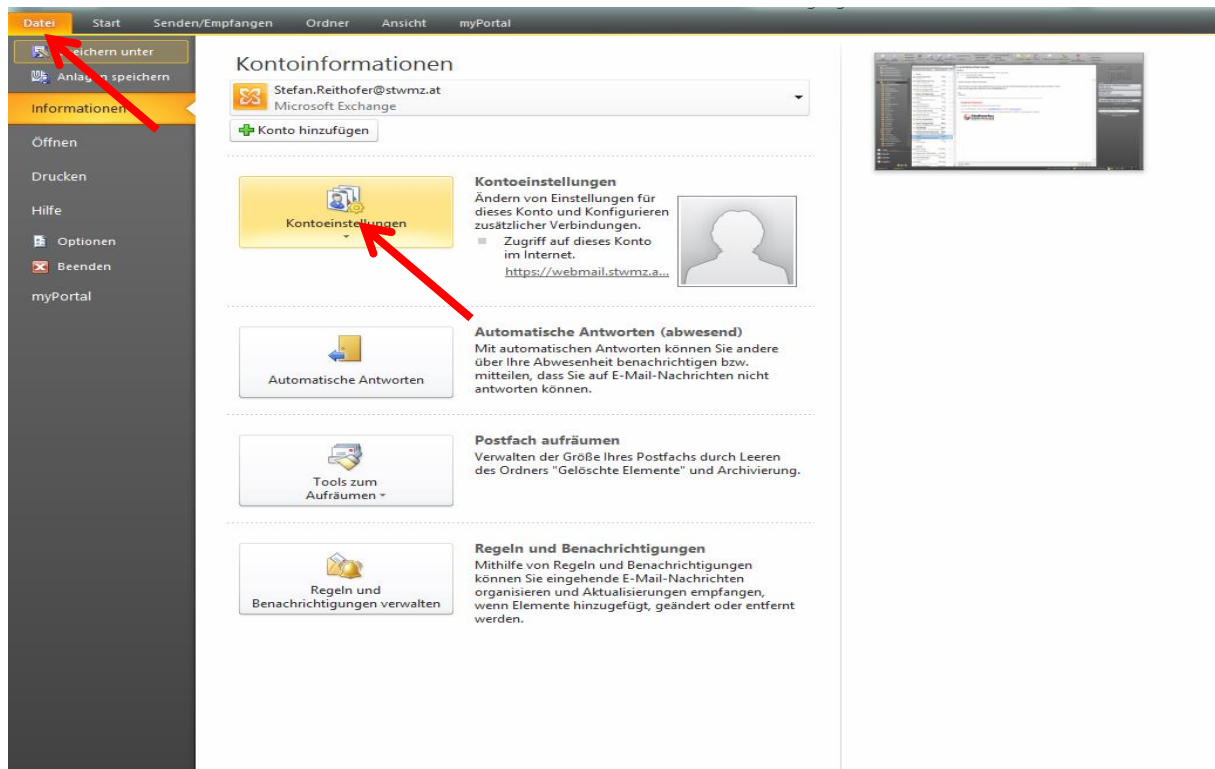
Datei Start Senden/Empfangen Ordner Ansicht myPortal

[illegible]eichern unter
Anla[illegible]n speichern
Informationen
Öffnen
Drucken
Hilfe
Optionen
Beenden
myPortal

Kontoinformationen

Stefan.Reithofer@stwmz.at
Microsoft Exchange

Konto hinzufügen

Kontoeinstellungen

Kontoeinstellungen
Ändern von Einstellungen für dieses Konto und Konfigurieren zusätzlicher Verbindungen.
Zugriff auf dieses Konto im Internet.
https://webmail.stwmz.a...

Automatische Antworten

Automatische Antworten (abwesend)
Mit automatischen Antworten können Sie andere über Ihre Abwesenheit benachrichtigen bzw. mitteilen, dass Sie auf E-Mail-Nachrichten nicht antworten können.

Tools zum Aufräumen

Postfach aufräumen
Verwalten der Größe Ihres Postfachs durch Leeren des Ordners "Gelöschte Elemente" und Archivierung.

Regeln und Benachrichtigungen verwalten

Regeln und Benachrichtigungen
Mithilfe von Regeln und Benachrichtigungen können Sie eingehende E-Mail-Nachrichten organisieren und Aktualisierungen empfangen, wenn Elemente hinzugefügt, geändert oder entfernt werden.